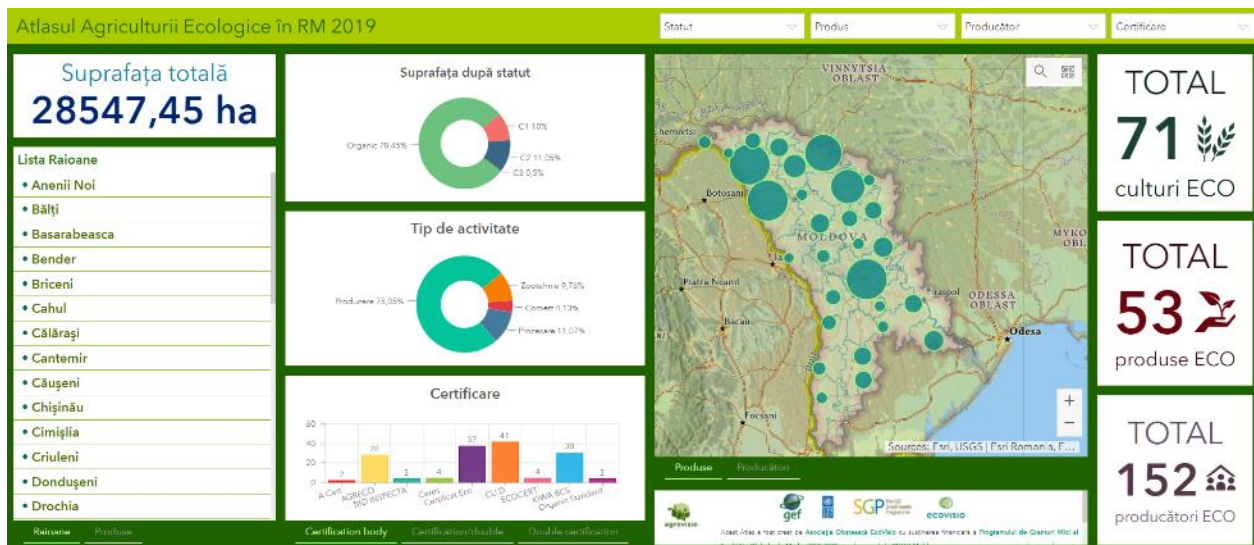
Atlasul Agriculturii Ecologice în RM 2019

Statut
Produs
Producător
Certificare

Suprafața totală
28547,45 ha

Lista Raioane
• Anenii Noi
• Bălți
• Basarabeasca
• Bender
• Briceni
• Cahul
• Călărași
• Cantemir
• Căușeni
• Chișinău
• Cimișlia
• Criuleni
• Dondușeni
• Drochia

Raioane Produse

Suprafața după statut
Organic 78,45%
C1 10%
C2 11,05%
C3 0,5%

Tip de activitate
Producere 75,05%
Zootehnie 9,75%
Comerț 4,13%
Procesare 11,07%

Certificare
60
40
20
0
2
28
3
4
37
41
4
30
3
A Cert
AGRECO
BIO INSPECTA
Ceres
Certificat Eco
CU D
ECOCERT
KIWA BCS
Organic Standard

Certification body Certification/double Double certification

VINNYTSIA OBLAST
Chernivtsi
Botosani
MOLDOVA
Iasi
Piatra Neamt
Bacau
Tiraspol
ODESSA OBLAST
Odesa
Focsani
MYKO OBL
Sources: Esri, USGS | Esri Romania, F...

Produse Producători

agrovisio
gef
SGP
ecovisio
Acest Atlas a fost creat de Asociația Obștească EcoVisio cu suportul financiar a Programului de Granturi Mici al

TOTAL
71
culturi ECO

TOTAL
53
produse ECO

TOTAL
152
producători ECO